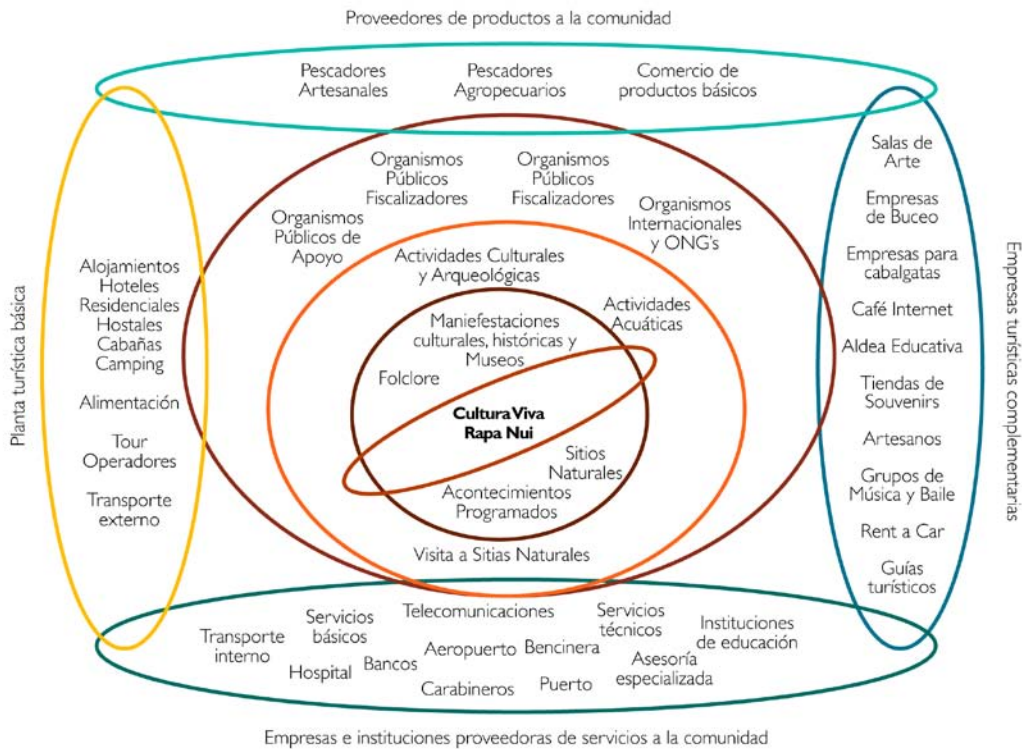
Proveedores de productos a la comunidad

Pescadores Artesanales

Pescadores Agropecuarios

Comercio de productos básicos

Planta turística básica

Alojamientos
Hoteles
Residenciales
Hostales
Cabañas
Camping

Alimentación

Tour Operadores

Transporte externo

Organismos Públicos Fiscalizadores

Organismos Públicos Fiscalizadores

Organismos Públicos de Apoyo

Organismos Internacionales y ONG's

Actividades Culturales y Arqueológicas

Actividades Acuáticas

Manifestaciones culturales, históricas y Museos

Folclore

Cultura Viva Rapa Nui

Sitios Naturales

Acontecimientos Programados

Visita a Sitias Naturales

Empresas turísticas complementarias

Salas de Arte

Empresas de Buceo

Empresas para cabalgatas

Café Internet

Aldea Educativa

Tiendas de Souvenirs

Artesanos

Grupos de Música y Baile

Rent a Car

Guías turísticos

Transporte interno

Servicios básicos

Hospital

Bancos

Telecomunicaciones

Aeropuerto

Bencinera

Servicios técnicos

Instituciones de educación

Asesoría especializada

Carabineros

Puerto

Empresas e instituciones proveedoras de servicios a la comunidad